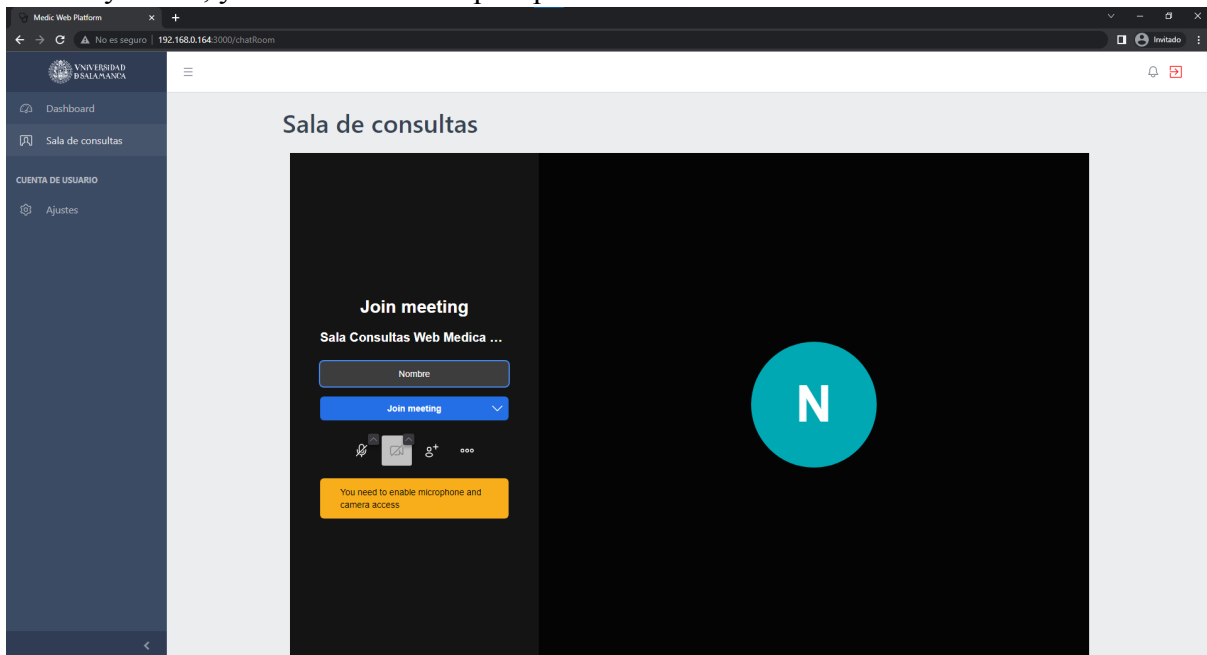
Medic Web Platform

No es seguro | 192.168.0.164:3000/chatRoom

Invitado

VNIVERSIDAD D SALAMANCA

Dashboard

Sala de consultas

CUENTA DE USUARIO

Ajustes

Sala de consultas

Join meeting

Sala Consultas Web Medica ...

Nombre

Join meeting

You need to enable microphone and camera access

N